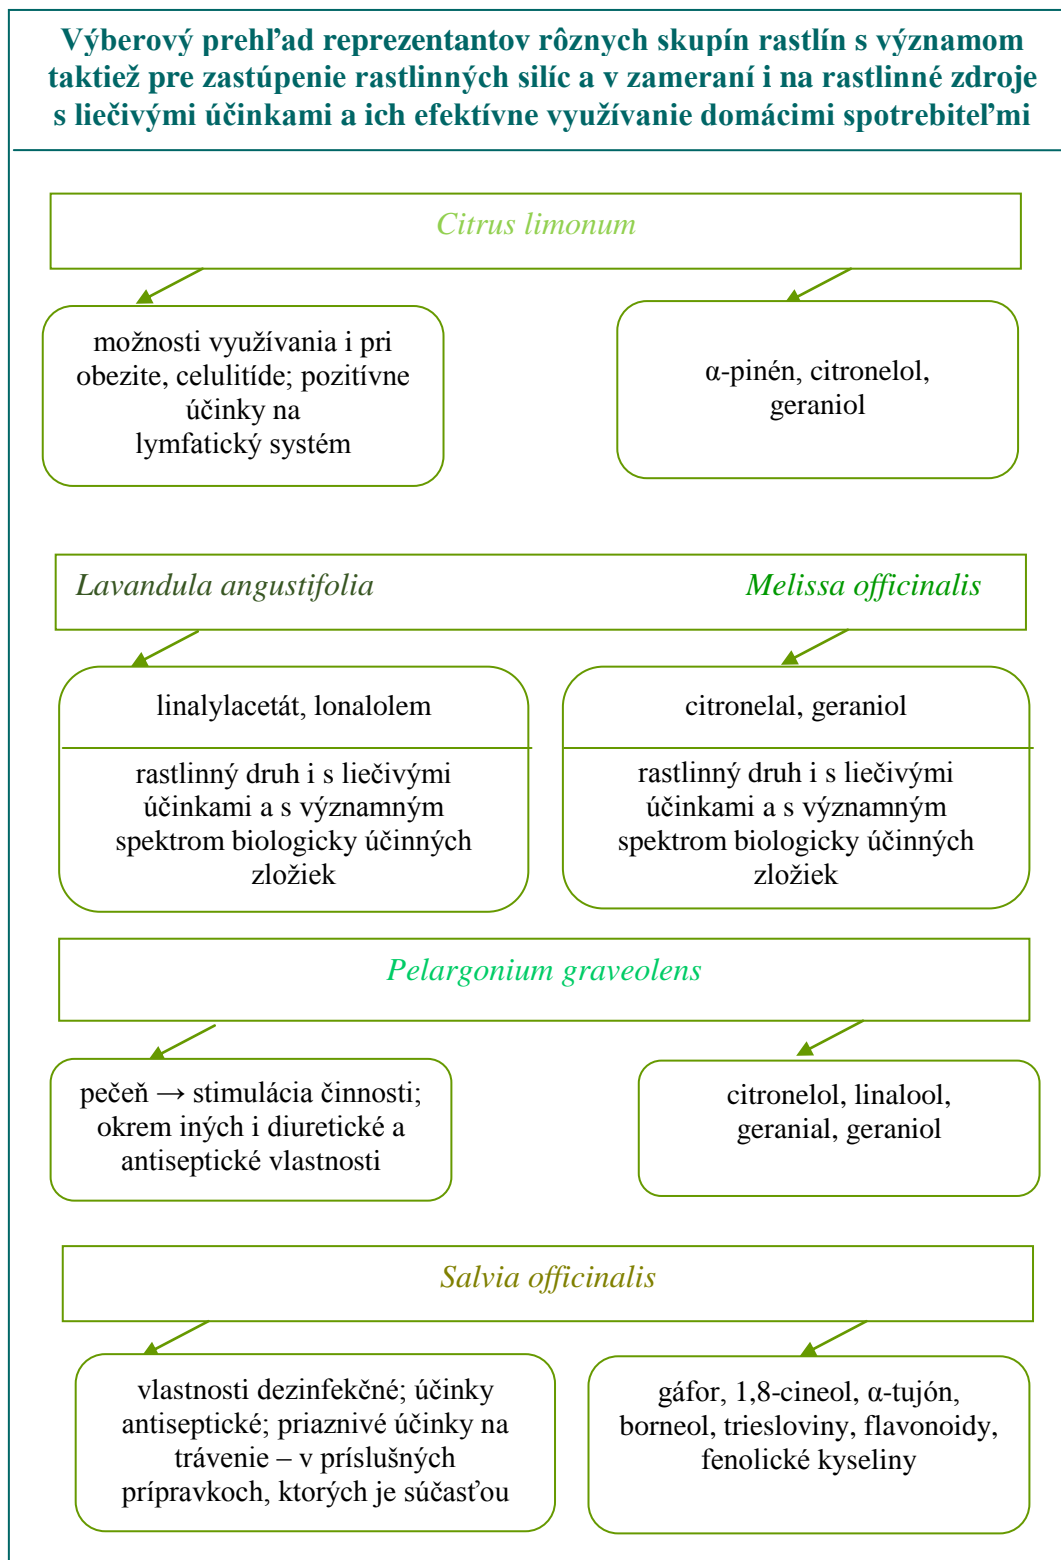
Výberový prehľad reprezentantov rôznych skupín rastlín s významom taktiež pre zastúpenie rastlinných silíc a v zameraní i na rastlinné zdroje s liečivými účinkami a ich efektívne využívanie domácimi spotrebiteľmi

Citrus limonum

možnosti využívania i pri obezite, celulitíde; pozitívne účinky na lymfatický systém

α-pinén, citronelol, geraniol

Lavandula angustifolia

Melissa officinalis

linalylacetát, lonalolem

rastlinný druh i s liečivými účinkami a s významným spektrom biologicky účinných zložiek

citronelal, geraniol

rastlinný druh i s liečivými účinkami a s významným spektrom biologicky účinných zložiek

Pelargonium graveolens

pečeň → stimulácia činnosti; okrem iných i diuretické a antiseptické vlastnosti

citronelol, linalool, geranial, geraniol

Salvia officinalis

vlastnosti dezinfekčné; účinky antiseptické; priaznivé účinky na trávenie – v príslušných prípravkoch, ktorých je súčasťou

gáfor, 1,8-cineol, α-tujón, borneol, triesloviny, flavonoidy, fenolické kyseliny